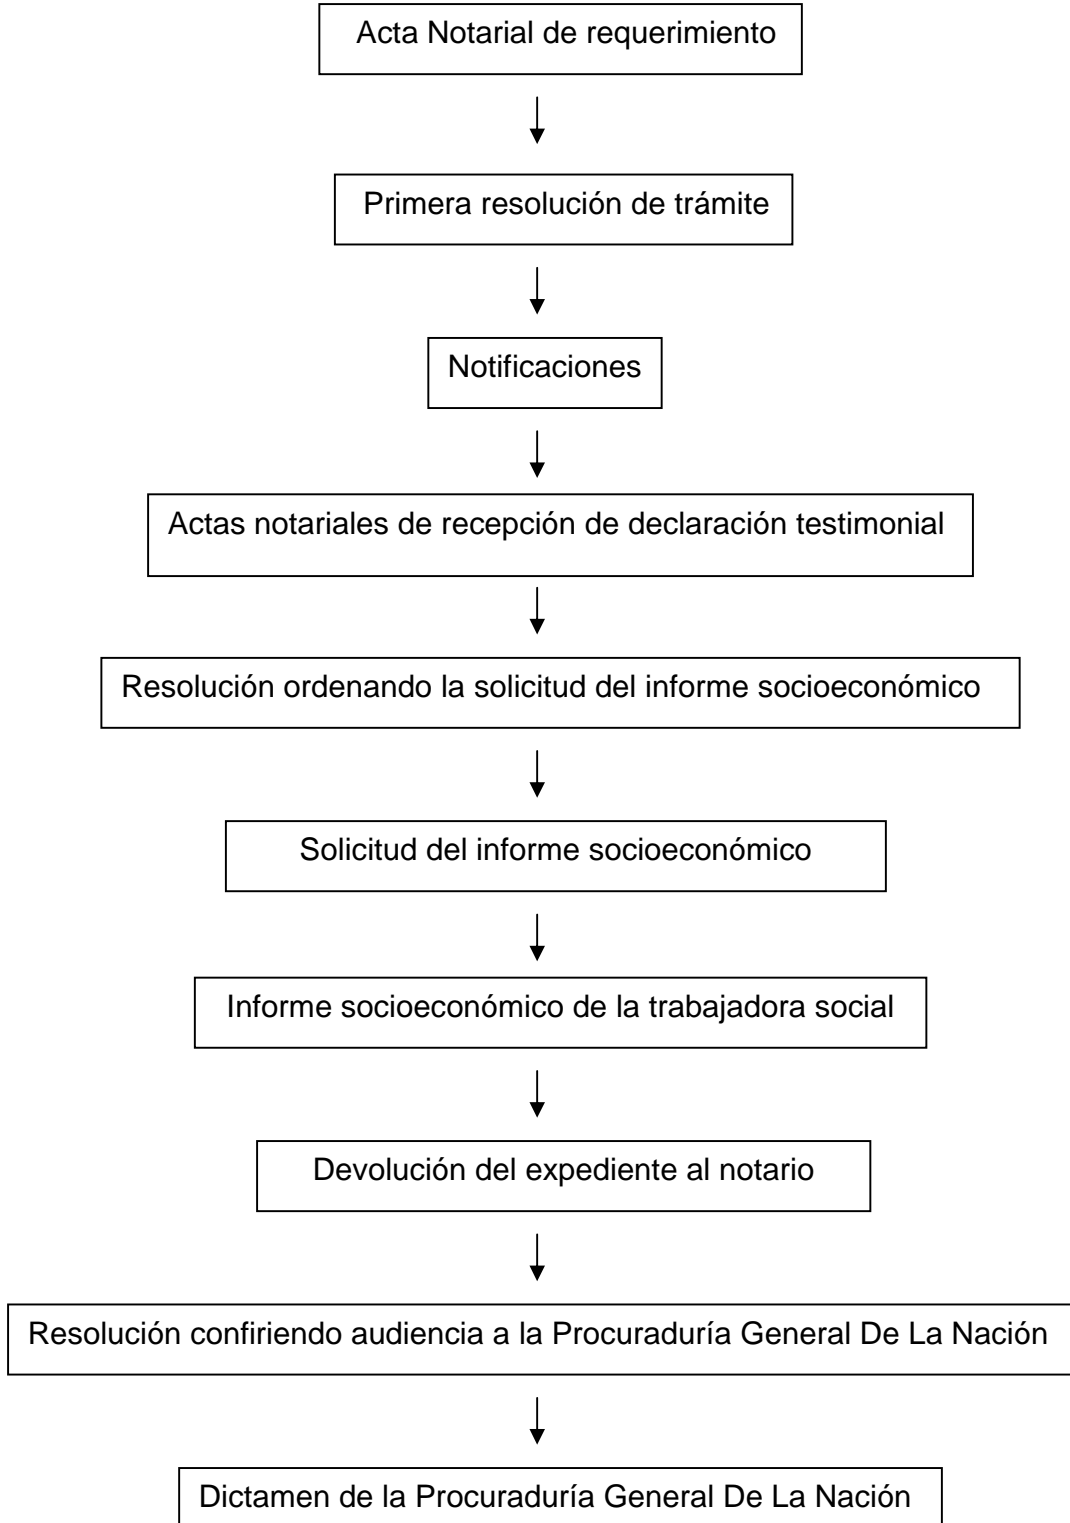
Acta Notarial de requerimiento

Primera resolución de trámite

Notificaciones

Actas notariales de recepción de declaración testimonial

Resolución ordenando la solicitud del informe socioeconómico

Solicitud del informe socioeconómico

Informe socioeconómico de la trabajadora social

Devolución del expediente al notario

Resolución confiriendo audiencia a la Procuraduría General De La Nación

Dictamen de la Procuraduría General De La Nación